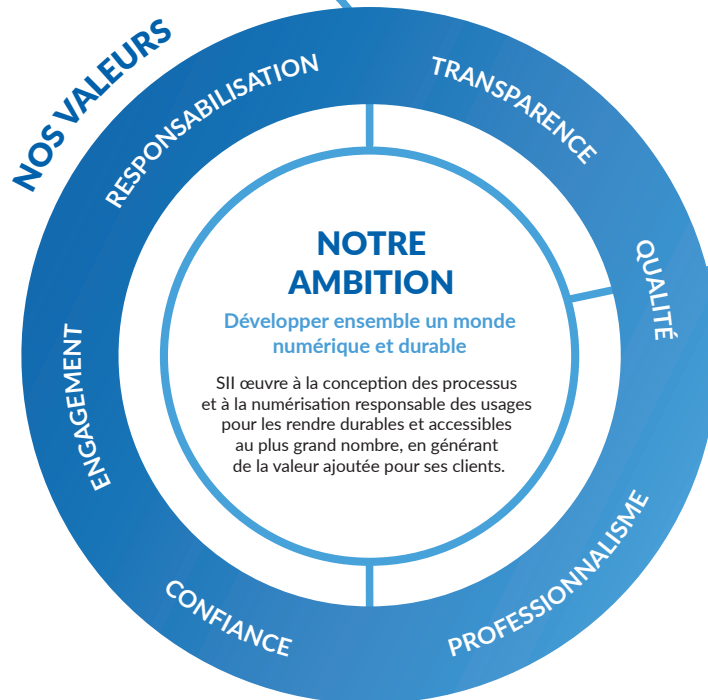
NOS VALEURS

RESPONSABILISATION

TRANSPARENCE

QUALITÉ

PROFESSIONNALISME

CONFIANCE

ENGAGEMENT

NOTRE AMBITION

Développer ensemble un monde numérique et durable

SII œuvre à la conception des processus et à la numérisation responsable des usages pour les rendre durables et accessibles au plus grand nombre, en générant de la valeur ajoutée pour ses clients.